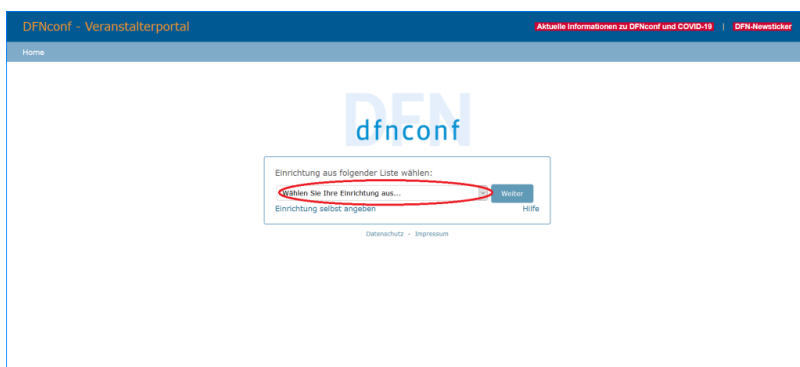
DFNconf - Veranstalterportal

Aktuelle Informationen zu DFNconf und COVID-19 | DFN-Newsticker

Home

DFN
dfnconf

Einrichtung aus folgender Liste wählen:

Wählen Sie Ihre Einrichtung aus...

Weiter

Einrichtung selbst angeben

Hilfe

Datenschutz - Impressum